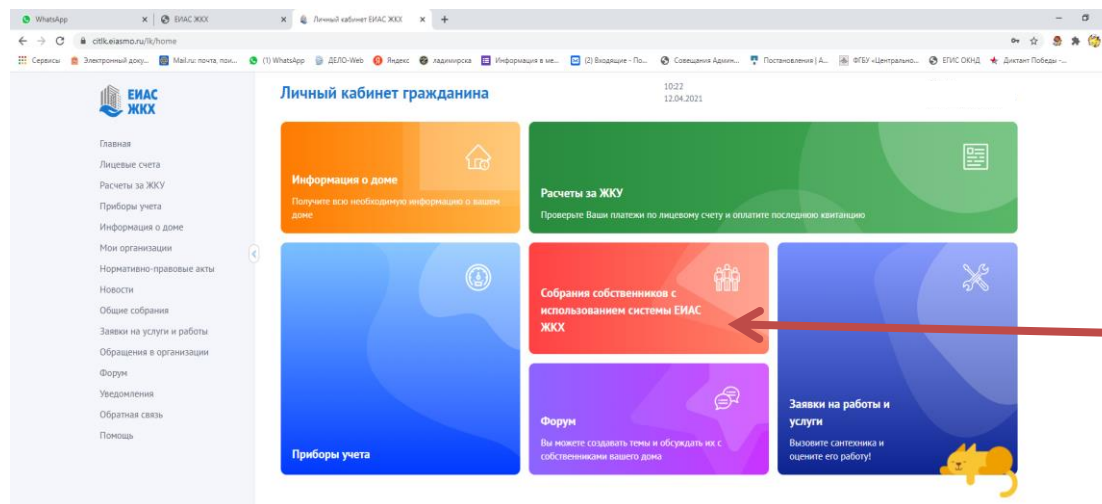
WhatsApp
ЕИАС ЖКХ
Личный кабинет ЕИАС ЖКХ

citlk.eiasmo.ru/lk/home

Сервисы | Электронный доку... | Mail.ru: почта, пои... | (1) WhatsApp | ДЕЛО-Web | Яндекс | ладимирска | Информация в ме... | (2) Входящие - По... | Совещания Админ... | Постановления | А... | ФГБУ «Центрально... | ЕГИС ОКНД | Диктант Победы -...

ЕИАС ЖКХ

Главная
Лицевые счета
Расчеты за ЖКУ
Приборы учета
Информация о доме
Мои организации
Нормативно-правовые акты
Новости
Общие собрания
Заявки на услуги и работы
Обращения в организации
Форум
Уведомления
Обратная связь
Помощь

Личный кабинет гражданина

10:22
12.04.2021

Информация о доме
Получите всю необходимую информацию о вашем доме

Расчеты за ЖКУ
Проверьте Ваши платежи по лицевому счету и оплатите последнюю квитанцию

Собрания собственников с использованием системы ЕИАС ЖКХ

Заявки на работы и услуги
Вызовите сантехника и оцените его работу!

Форум
Вы можете создавать темы и обсуждать их с собственниками вашего дома

Приборы учета